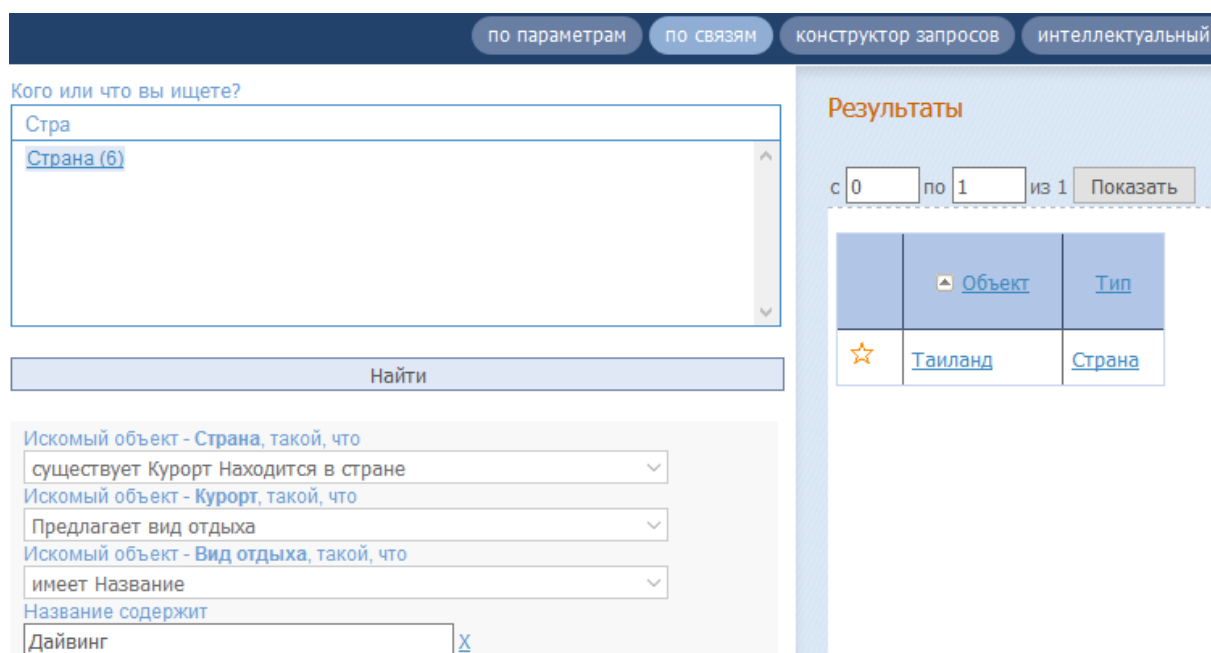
по параметрам по связям конструктор запросов интеллектуальный

Кого или что вы ищете?

Стра

Страна (6)

Найти

Искомый объект - **Страна**, такой, что

существует Курорт Находится в стране

Искомый объект - **Курорт**, такой, что

Предлагает вид отдыха

Искомый объект - **Вид отдыха**, такой, что

имеет Название

Название содержит

Дайвинг X

Результаты

с 0 по 1 из 1 Показать

| | Объект | Тип |
|---|---|---|
| ☆ | Таиланд | Страна |